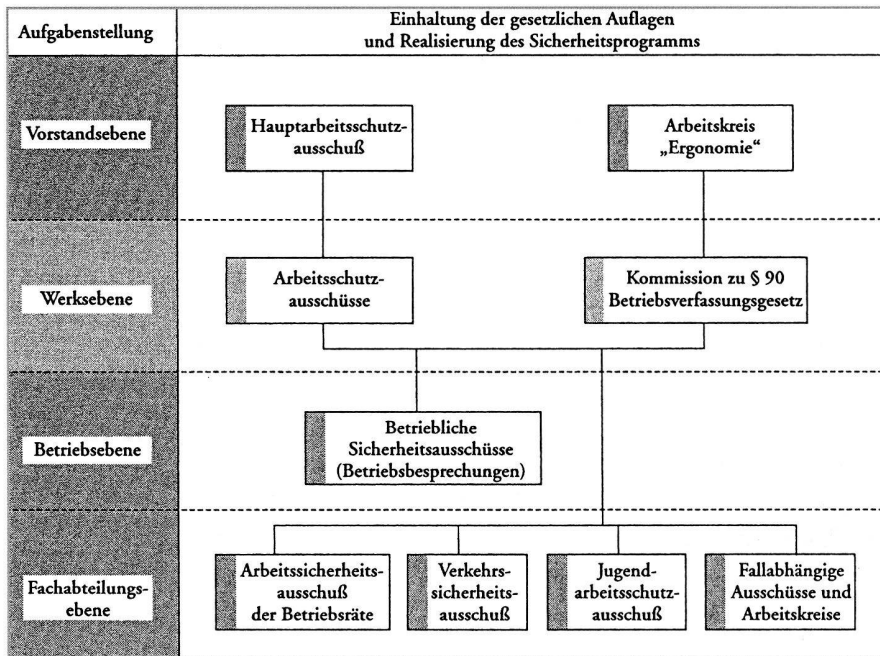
Aufgabenstellung

Einhaltung der gesetzlichen Auflagen und Realisierung des Sicherheitsprogramms

Vorstandsebene

Hauptarbeitsschutzausschuß

Arbeitskreis „Ergonomie"

Werksebene

Arbeitsschutzausschüsse

Kommission zu § 90 Betriebsverfassungsgesetz

Betriebsebene

Betriebliche Sicherheitsausschüsse (Betriebsbesprechungen)

Fachabteilungsebene

Arbeitssicherheitsausschuß der Betriebsräte

Verkehrssicherheitsausschuß

Jugendarbeitsschutzausschuß

Fallabhängige Ausschüsse und Arbeitskreise